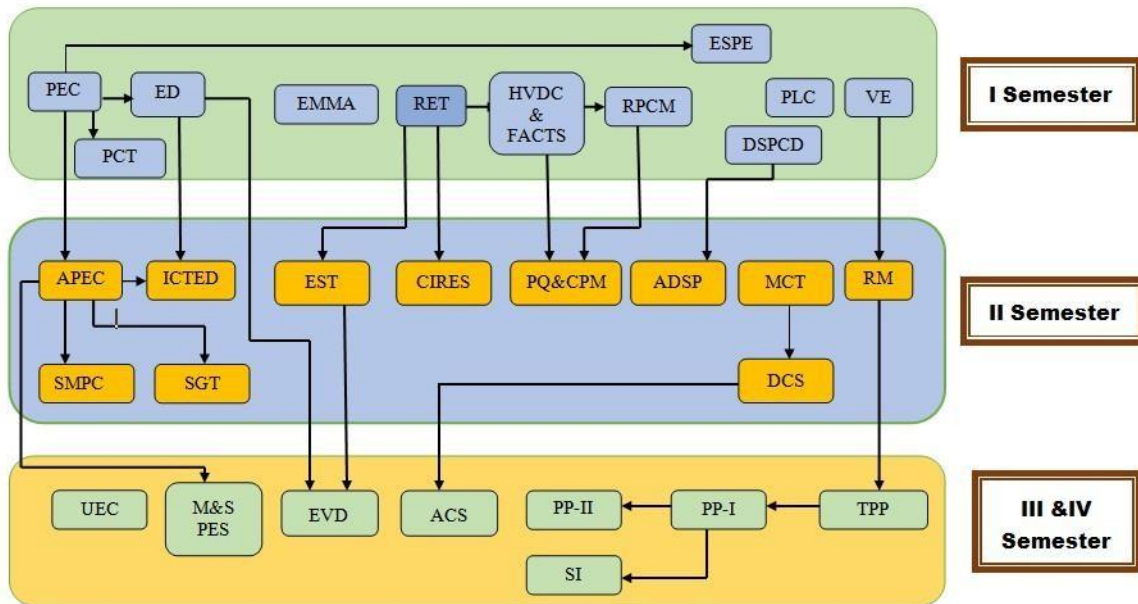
ESPE

PEC

ED

EMMA

RET

HVDC & FACTS

RPCM

PLC

VE

PCT

DSPCD

I Semester

APEC

ICTED

EST

CIRES

PQ&CPM

ADSP

MCT

RM

II Semester

SMPC

SGT

DCS

UEC

M&S PES

EVD

ACS

PP-II

PP-I

TPP

III &IV Semester

SI